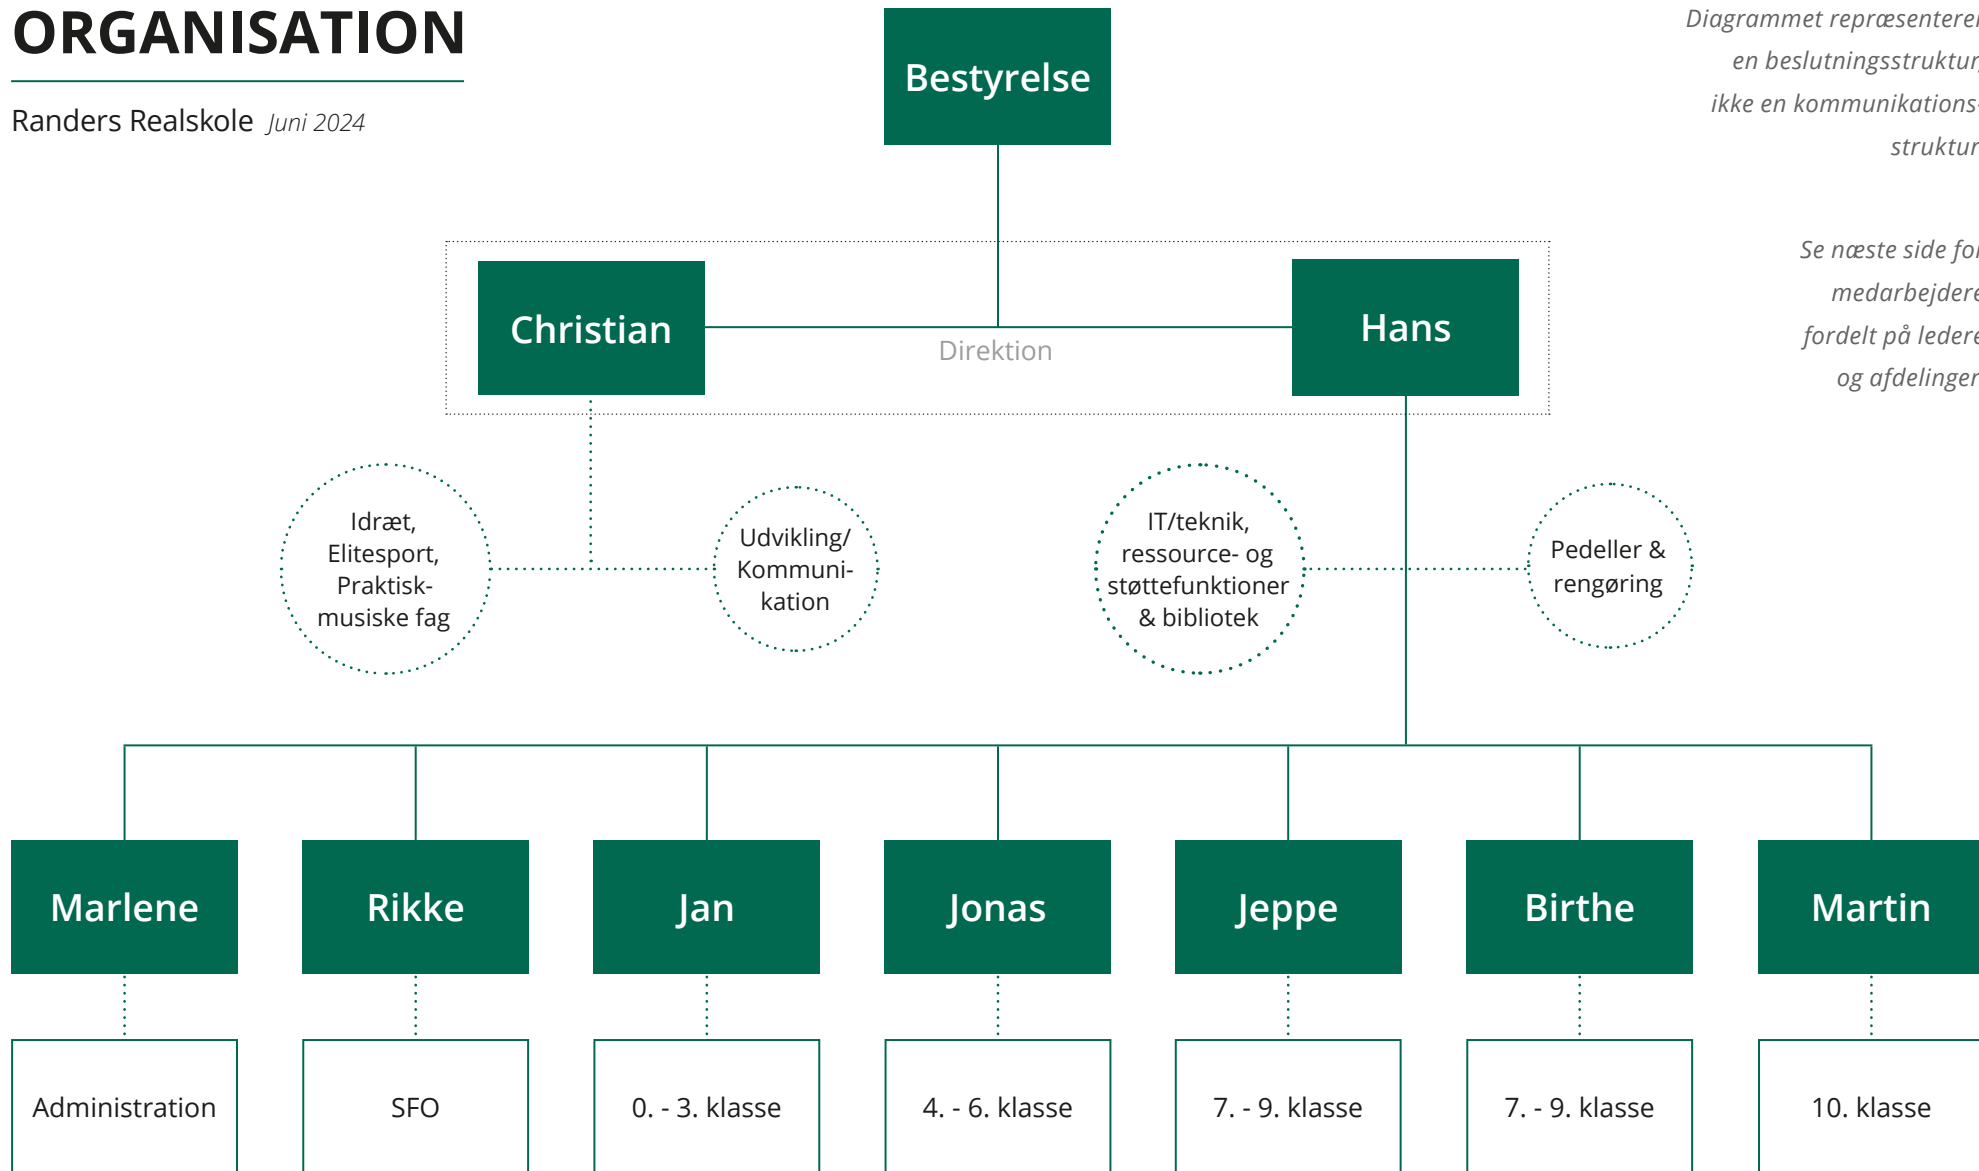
ORGANISATION

Randers Realskole *Juni 2024*

Diagrammet repræsenterer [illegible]
en beslutningsstruktur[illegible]
ikke en kommunikations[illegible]
struktur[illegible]

Se næste side fo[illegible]
medarbejdere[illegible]
fordelt på ledere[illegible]
og afdelinger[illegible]

Bestyrelse

Christian

Direktion

Hans

Idræt, Elitesport, Praktisk-musiske fag

Udvikling/ Kommunikation

IT/teknik, ressource- og støttefunktioner & bibliotek

Pedeller & rengøring

Marlene

Rikke

Jan

Jonas

Jeppe

Birthe

Martin

Administration

SFO

0. - 3. klasse

4. - 6. klasse

7. - 9. klasse

7. - 9. klasse

10. klasse